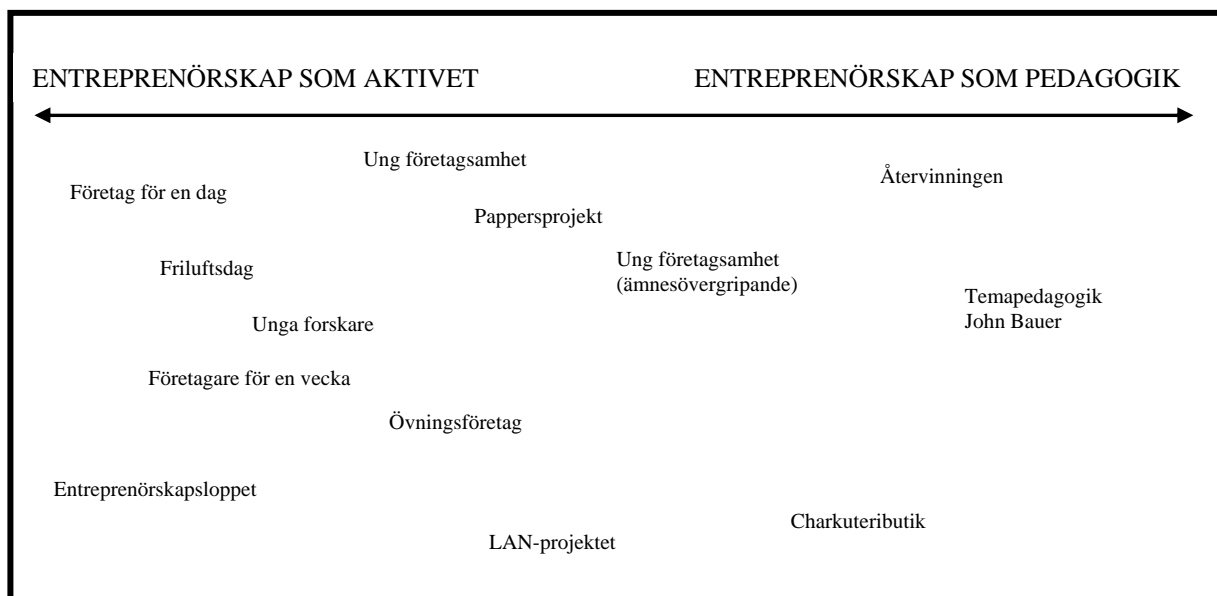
ENTREPRENÖRSKAP SOM AKTIVET

ENTREPRENÖRSKAP SOM PEDAGOGIK

Ung företagsamhet

Företag för en dag

Återvinningen

Pappersprojekt

Friluftsdag

Ung företagsamhet (ämnesövergripande)

Temapedagogik John Bauer

Unga forskare

Företagare för en vecka

Övningsföretag

Entreprenörskapsloppet

Charkuteributik

LAN-projektet